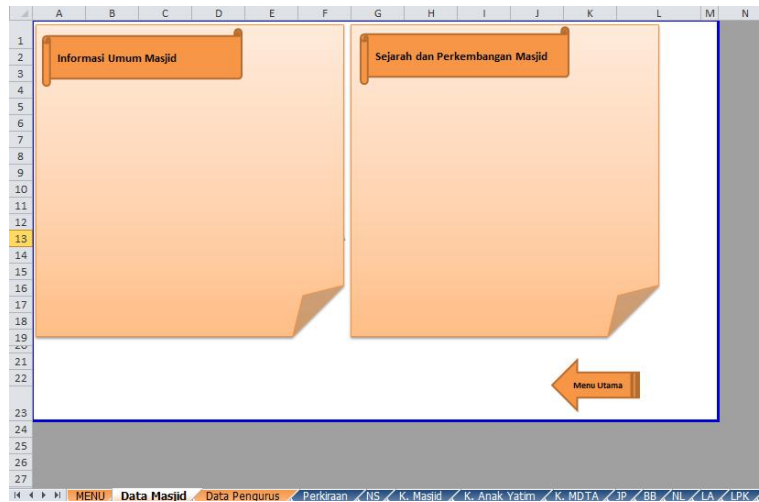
| | A | B | C | D | E | F | G | H | I | J | K | L | M | N |
|---|---|---|---|---|---|---|---|---|---|---|---|---|---|---|
| 1 | | | | | | | | | | | | | | |
| 2 | | | | | | | | | | | | | | |
| 3 | | | | | | | | | | | | | | |
| 4 | | | | | | | | | | | | | | |
| 5 | | | | | | | | | | | | | | |
| 6 | | | | | | | | | | | | | | |
| 7 | | | | | | | | | | | | | | |
| 8 | | | | | | | | | | | | | | |
| 9 | | | | | | | | | | | | | | |
| 10 | | | | | | | | | | | | | | |
| 11 | | | | | | | | | | | | | | |
| 12 | | | | | | | | | | | | | | |
| 13 | | | | | | | | | | | | | | |
| 14 | | | | | | | | | | | | | | |
| 15 | | | | | | | | | | | | | | |
| 16 | | | | | | | | | | | | | | |
| 17 | | | | | | | | | | | | | | |
| 18 | | | | | | | | | | | | | | |
| 19 | | | | | | | | | | | | | | |
| 21 | | | | | | | | | | | | | | |
| 22 | | | | | | | | | | | | | | |
| 23 | | | | | | | | | | | | | | |
| 24 | | | | | | | | | | | | | | |
| 25 | | | | | | | | | | | | | | |
| 26 | | | | | | | | | | | | | | |
| 27 | | | | | | | | | | | | | | |

Informasi Umum Masjid

Sejarah dan Perkembangan Masjid

Menu Utama

MENU | Data Masjid | Data Pengurus | Perkiraan | NS | K. Masjid | K. Anak Yatim | K. MDTA | JP | BB | NL | LA | LPK